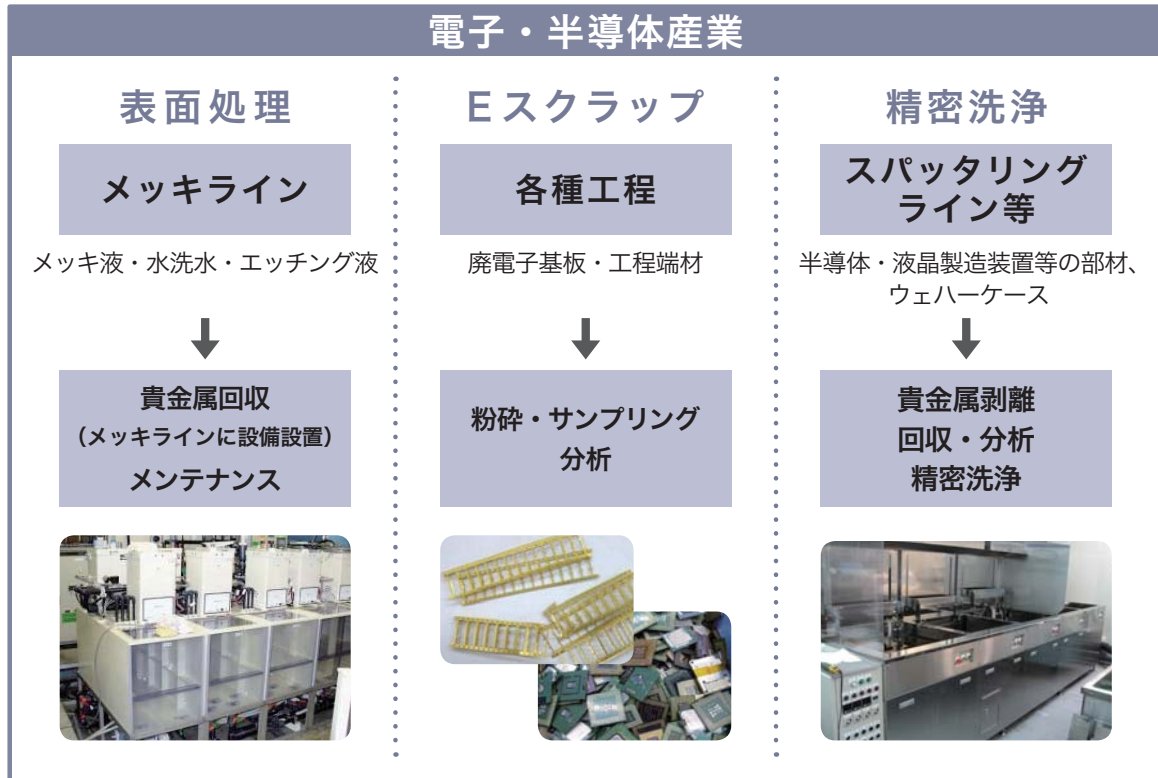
電子・半導体産業

表面処理

メッキライン

メッキ液・水洗水・エッチング液

貴金属回収
（メッキラインに設備設置）
メンテナンス

Eスクラップ

各種工程

廃電子基板・工程端材

粉砕・サンプリング
分析

精密洗浄

スパッタリング
ライン等

半導体・液晶製造装置等の部材、ウェハーケース

貴金属剥離
回収・分析
精密洗浄